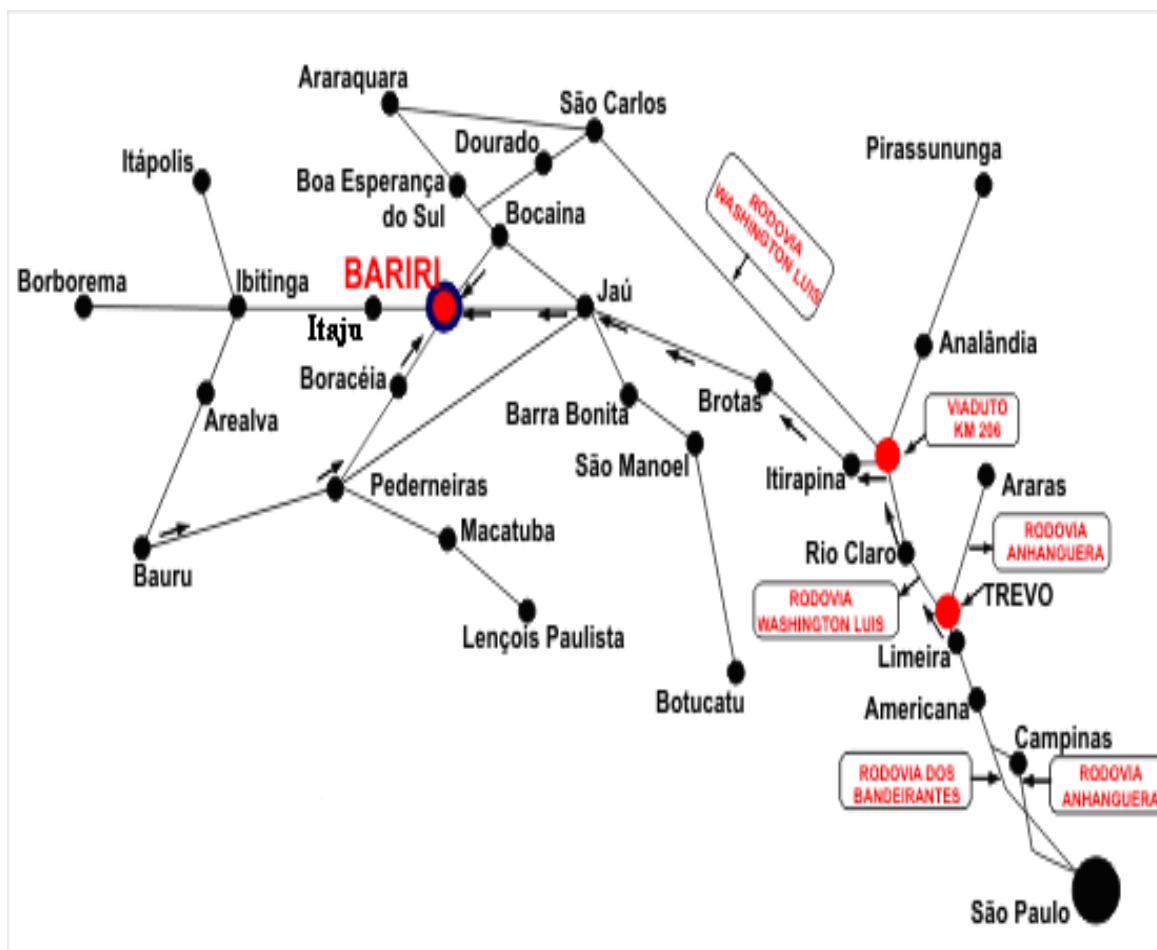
Araraquara
São Carlos
Dourado
Itápolis
Boa Esperança do Sul
Bocaina
Pirassununga
RODOVIA WASHINGTON LUIS
Borborema
Ibitinga
BARIRI
Jaú
Itaju
Analândia
Boracéia
Brotas
Barra Bonita
VIADUTO KM 206
Arealva
São Manoel
Itirapina
Pederneiras
Araras
Macatuba
RODOVIA ANHANGUERA
Rio Claro
Bauru
RODOVIA WASHINGTON LUIS
TREVO
Lençois Paulista
Limeira
Botucatu
Americana
Campinas
RODOVIA DOS BANDEIRANTES
RODOVIA ANHANGUERA
São Paulo